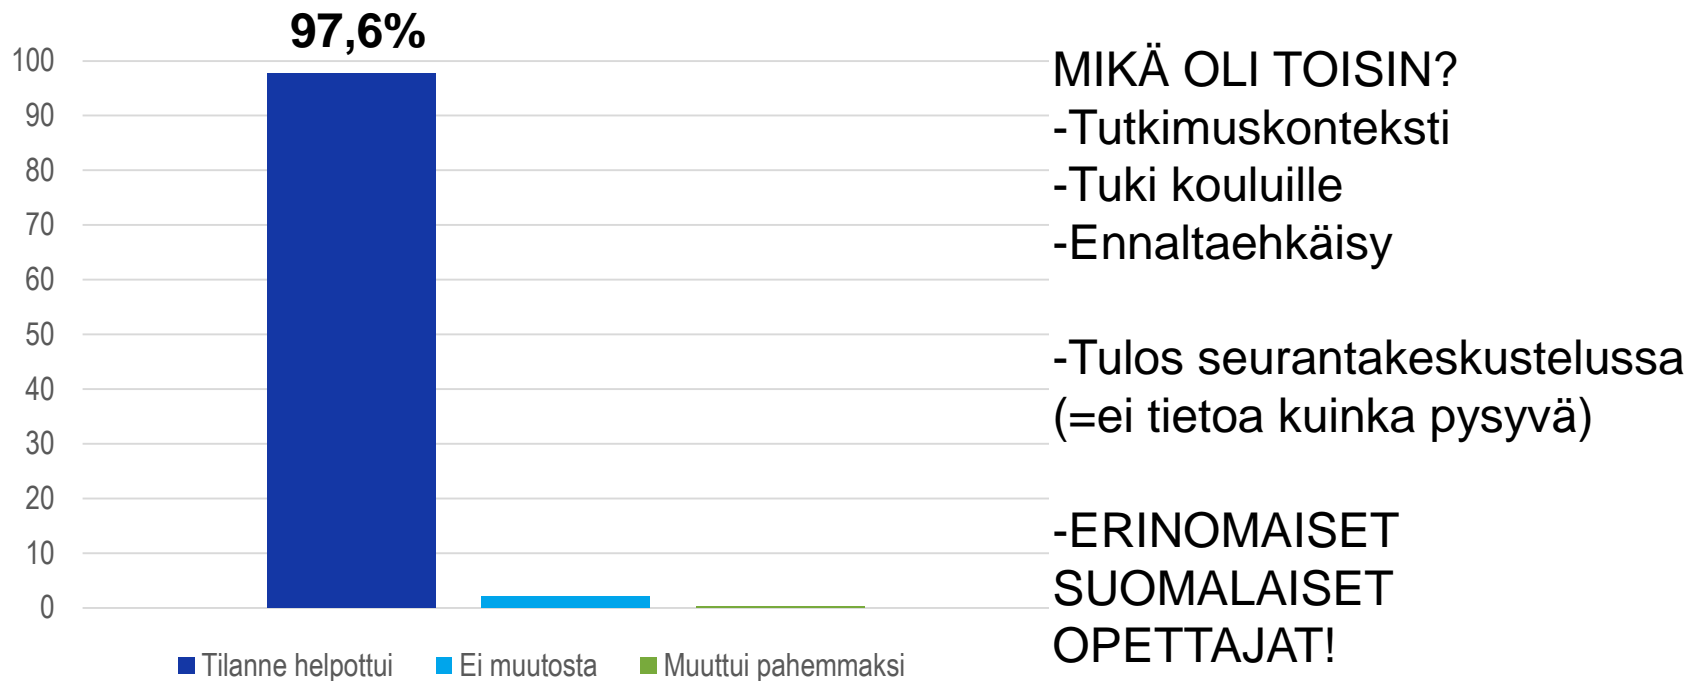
97,6%

100
90
80
70
60
50
40
30
20
10
0

Tilanne helpottui
Ei muutosta
Muuttui pahemmaksi

MIKÄ OLI TOISIN?
-Tutkimuskonteksti
-Tuki kouluille
-Ennaltaehkäisy

-Tulos seurantakeskustelussa (=ei tietoa kuinka pysyvä)

-ERINOMAISET SUOMALAISET OPETTAJAT!